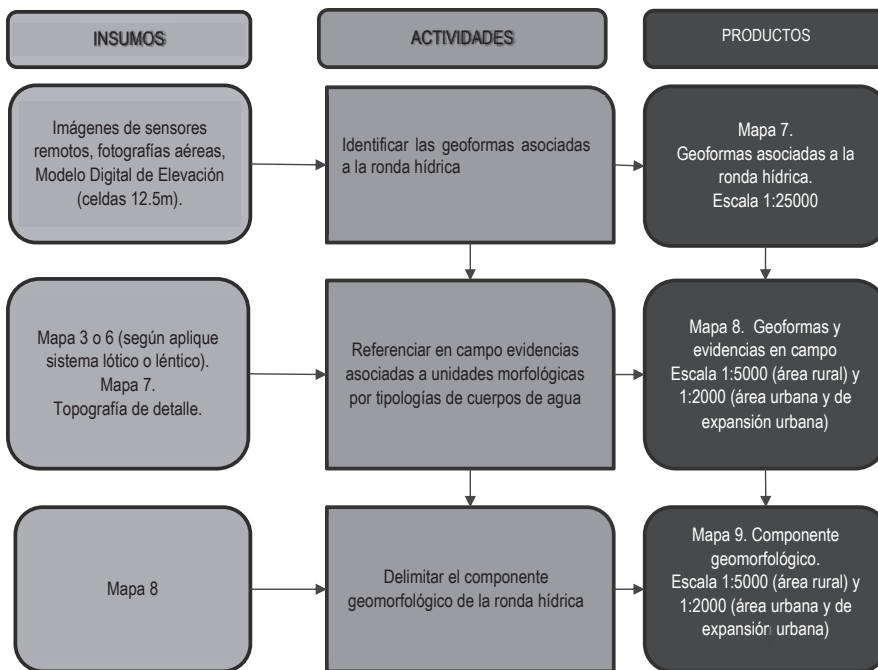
INSUMOS

ACTIVIDADES

PRODUCTOS

Imágenes de sensores remotos, fotografías aéreas, Modelo Digital de Elevación (celdas 12.5m).

Identificar las geoformas asociadas a la ronda hídrica

Mapa 7.
Geoformas asociadas a la ronda hídrica.
Escala 1:25000

Mapa 3 o 6 (según aplique sistema lótico o léntico).
Mapa 7.
Topografía de detalle.

Referenciar en campo evidencias asociadas a unidades morfológicas por tipologías de cuerpos de agua

Mapa 8. Geoformas y evidencias en campo
Escala 1:5000 (área rural) y 1:2000 (área urbana y de expansión urbana)

Mapa 8

Delimitar el componente geomorfológico de la ronda hídrica

Mapa 9. Componente geomorfológico.
Escala 1:5000 (área rural) y 1:2000 (área urbana y de expansión urbana)